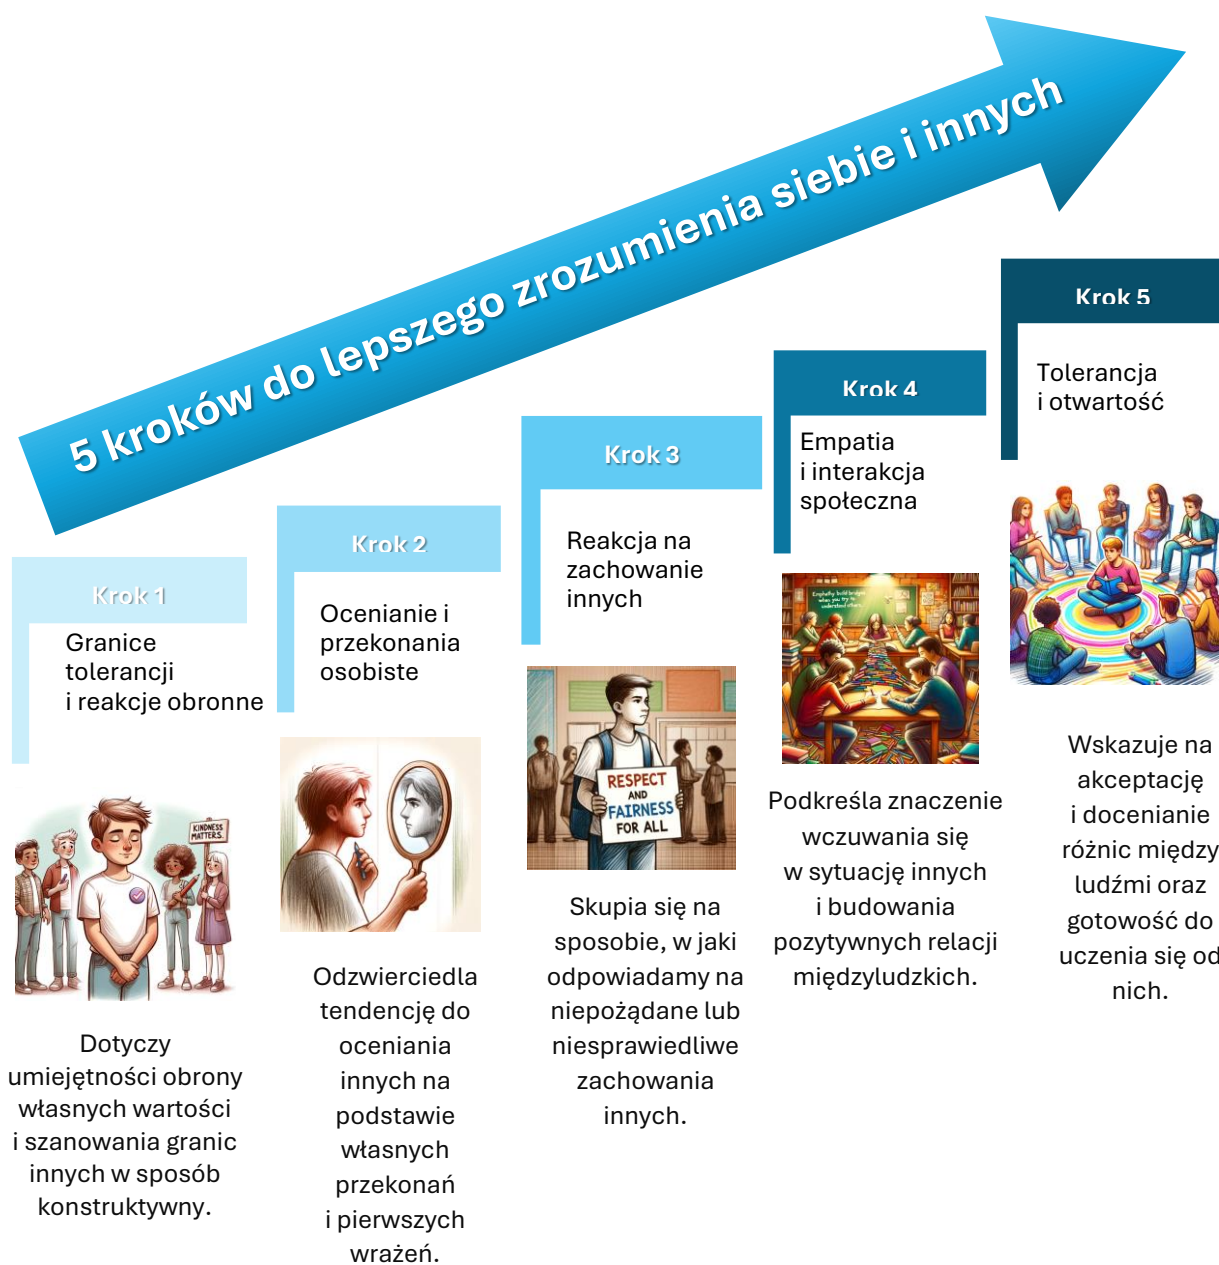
5 kroków do lepszego zrozumienia siebie i innych

Krok 1

Granice tolerancji i reakcje obronne

KINDNESS MATTERS.

Dotyczy umiejętności obrony własnych wartości i szanowania granic innych w sposób konstruktywny.

Krok 2

Ocenianie i przekonania osobiste

Odzwierciedla tendencję do oceniania innych na podstawie własnych przekonań i pierwszych wrażeń.

Krok 3

Reakcja na zachowanie innych

RESPECT AND FAIRNESS FOR ALL

Skupia się na sposobie, w jaki odpowiadamy na niepożądane lub niesprawiedliwe zachowania innych.

Krok 4

Empatia i interakcja społeczna

Podkreśla znaczenie wczuwania się w sytuację innych i budowania pozytywnych relacji międzyludzkich.

Krok 5

Tolerancja i otwartość

Wskazuje na akceptację i docenianie różnic między ludźmi oraz gotowość do uczenia się od nich.